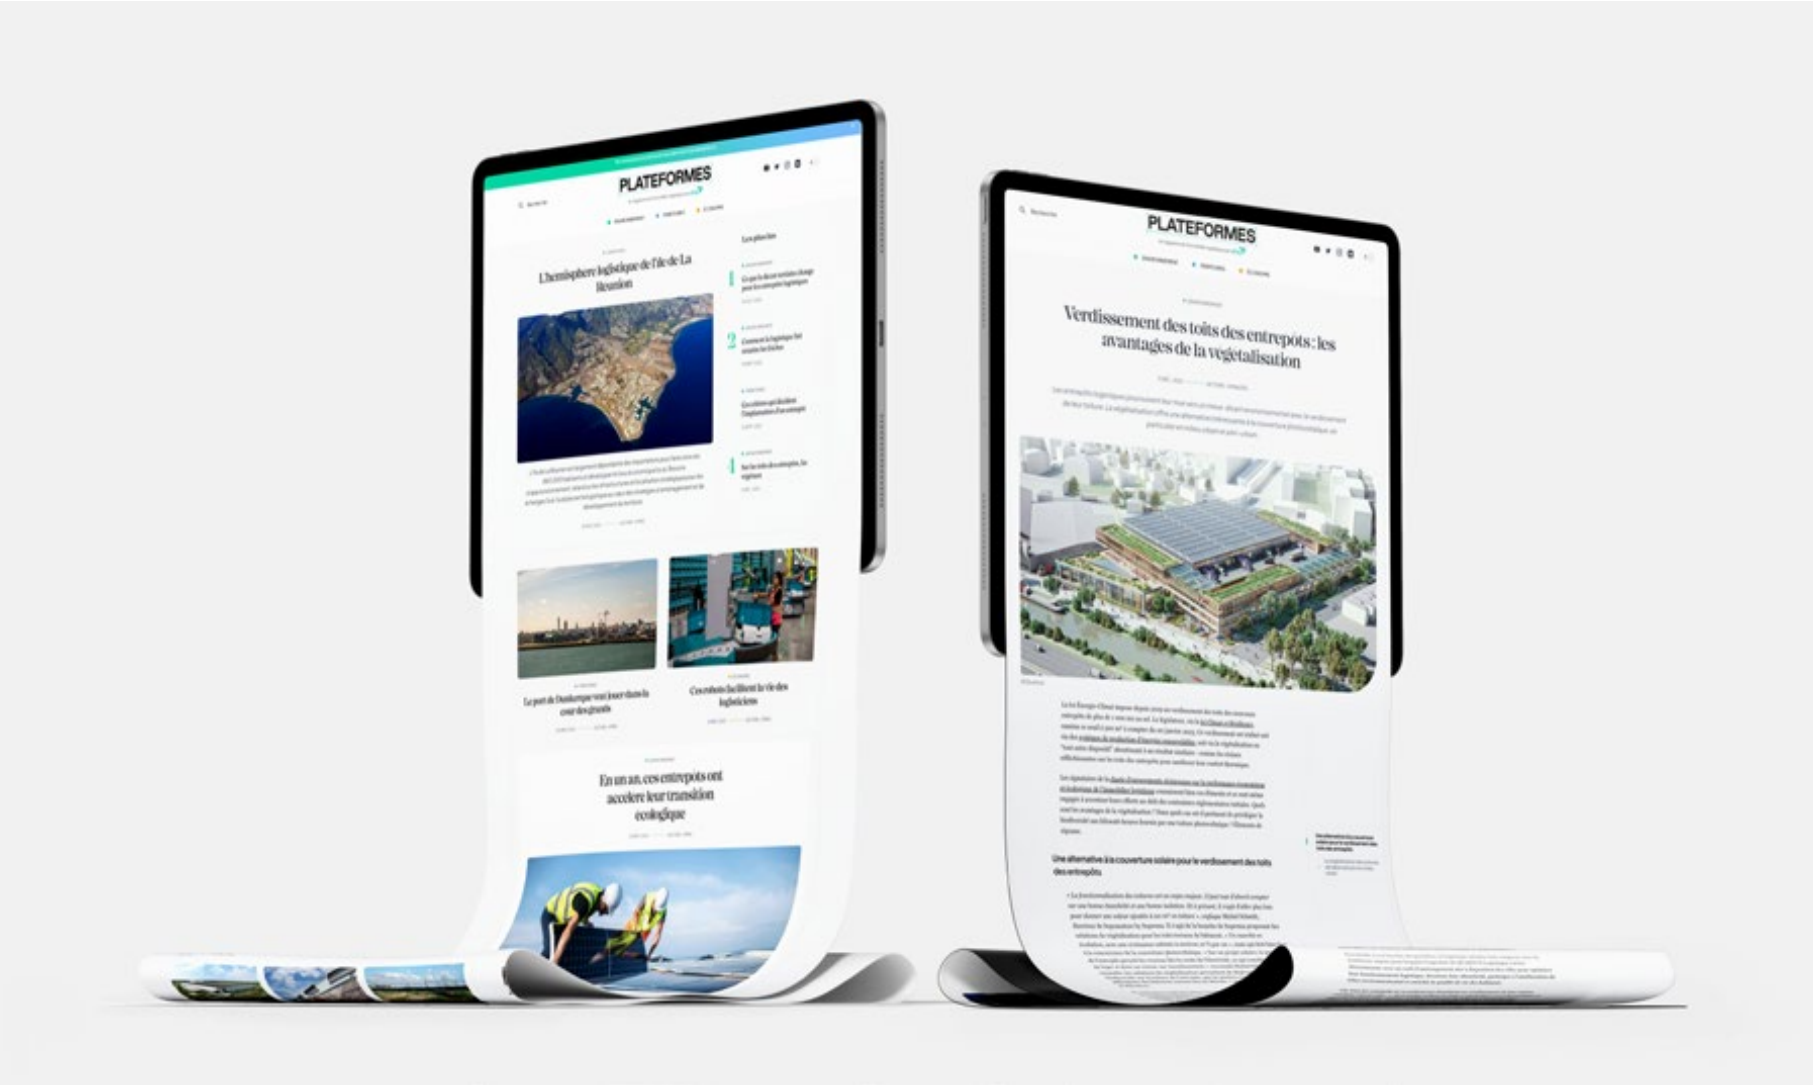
PLATEFORMES

Les plus lus

L'hémisphère logistique de l'île de La Réunion

1

2

3

4

Le port de Dunkerque veut jouer dans la cour des grands

Ces robots facilitent la vie des logisticiens

En un an, ces entrepôts ont accéléré leur transition écologique

PLATEFORMES

Verdissement des toits des entrepôts : les avantages de la végétalisation

Une alternative à la couverture solaire pour le verdissement des toits des entrepôts